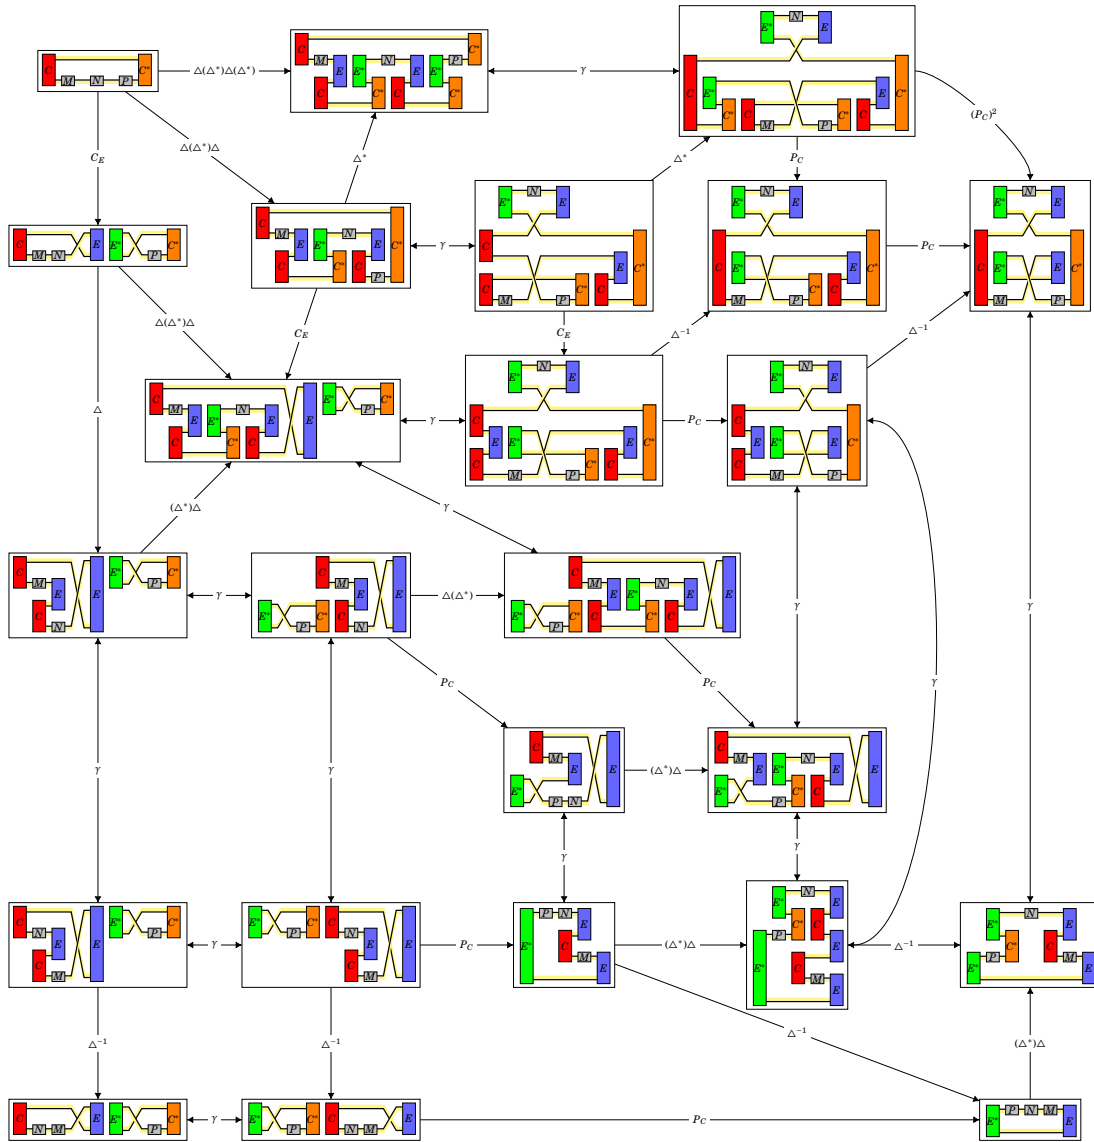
$C$ $M$ $N$ $P$ $C^*$

$\Delta(\Delta^*)\Delta(\Delta^*)$

$C$ $M$ $E$ $E^*$ $N$ $E$ $E^*$ $P$ $C^*$ $C$ $C^*$ $C$ $C^*$

$\gamma$

$E^*$ $N$ $E$ $C$ $E^*$ $C^*$ $C$ $M$ $P$ $C^*$ $C$ $E$ $C^*$

$(P_C)^2$

$C_E$

$\Delta(\Delta^*)\Delta$

$\Delta^*$

$P_C$

$C$ $M$ $N$ $E$ $E^*$ $P$ $C^*$

$C$ $M$ $E$ $E^*$ $N$ $E$ $C^*$ $C$ $C^*$ $C$ $P$

$\gamma$

$E^*$ $N$ $E$ $C$ $C$ $M$ $P$ $C^*$ $C$ $E$ $C^*$

$E^*$ $N$ $E$ $C$ $E^*$ $E$ $C^*$ $M$ $P$ $C^*$

$P_C$

$E^*$ $N$ $E$ $C$ $E^*$ $E$ $C^*$ $M$ $P$

$\Delta(\Delta^*)\Delta$

$C_E$

$C_E$

$\Delta^{-1}$

$\Delta^{-1}$

$\Delta$

$C$ $M$ $E$ $E^*$ $N$ $E$ $C$ $C^*$ $C$ $E$ $E^*$ $P$ $C^*$

$\gamma$

$E^*$ $N$ $E$ $C$ $E$ $E^*$ $E$ $C^*$ $C$ $M$ $P$ $C^*$ $C$

$P_C$

$E^*$ $N$ $E$ $C$ $E$ $E^*$ $E$ $C^*$ $C$ $M$ $P$

$(\Delta^*)\Delta$

$\gamma$

$C$ $M$ $E$ $C$ $N$ $E$ $E^*$ $P$ $C^*$

$\gamma$

$C$ $M$ $E$ $E^*$ $P$ $C^*$ $C$ $N$ $E$

$\Delta(\Delta^*)$

$C$ $M$ $E$ $E^*$ $N$ $E$ $E$ $E^*$ $P$ $C^*$ $C$ $C^*$ $C$

$\gamma$

$\gamma$

$P_C$

$P_C$

$C$ $M$ $E$ $E^*$ $P$ $N$ $E$

$(\Delta^*)\Delta$

$C$ $M$ $E$ $E^*$ $N$ $E$ $E$ $E^*$ $P$ $C^*$ $C$

$\gamma$

$\gamma$

$\gamma$

$\gamma$

$\gamma$

$C$ $N$ $E$ $C$ $M$ $E$ $E^*$ $P$ $C^*$

$\gamma$

$E^*$ $P$ $C^*$ $C$ $N$ $E$ $C$ $M$ $E$

$P_C$

$P$ $N$ $E$ $E^*$ $C$ $M$ $E$

$(\Delta^*)\Delta$

$E^*$ $N$ $E$ $P$ $C^*$ $C$ $E$ $E^*$ $C$ $M$ $E$

$\Delta^{-1}$

$E^*$ $N$ $E$ $E^*$ $P$ $C^*$ $C$ $M$ $E$

$\Delta^{-1}$

$\Delta^{-1}$

$\Delta^{-1}$

$(\Delta^*)\Delta$

$C$ $N$ $M$ $E$ $E^*$ $P$ $C^*$

$\gamma$

$E^*$ $P$ $C^*$ $C$ $N$ $M$ $E$

$P_C$

$E$ $P$ $N$ $M$ $E$